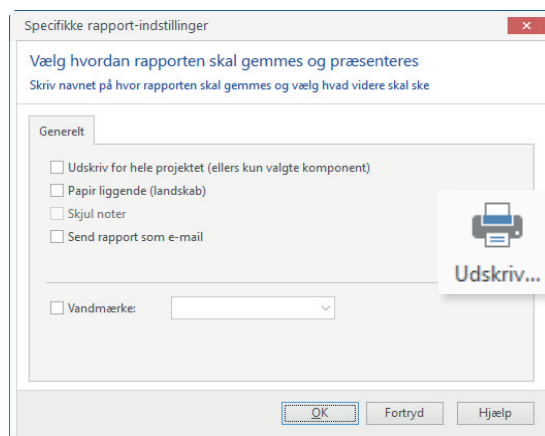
Specifikke rapport-indstillinger

Vælg hvordan rapporten skal gemmes og præsenteres

Skriv navnet på hvor rapporten skal gemmes og vælg hvad videre skal ske

Generelt

Udskriv for hele projektet (ellers kun valgte komponent)

Papir liggende (landskab)

Skjul noter

Send rapport som e-mail

Udskriv...

Vandmærke:

OK

Fortryd

Hjælp